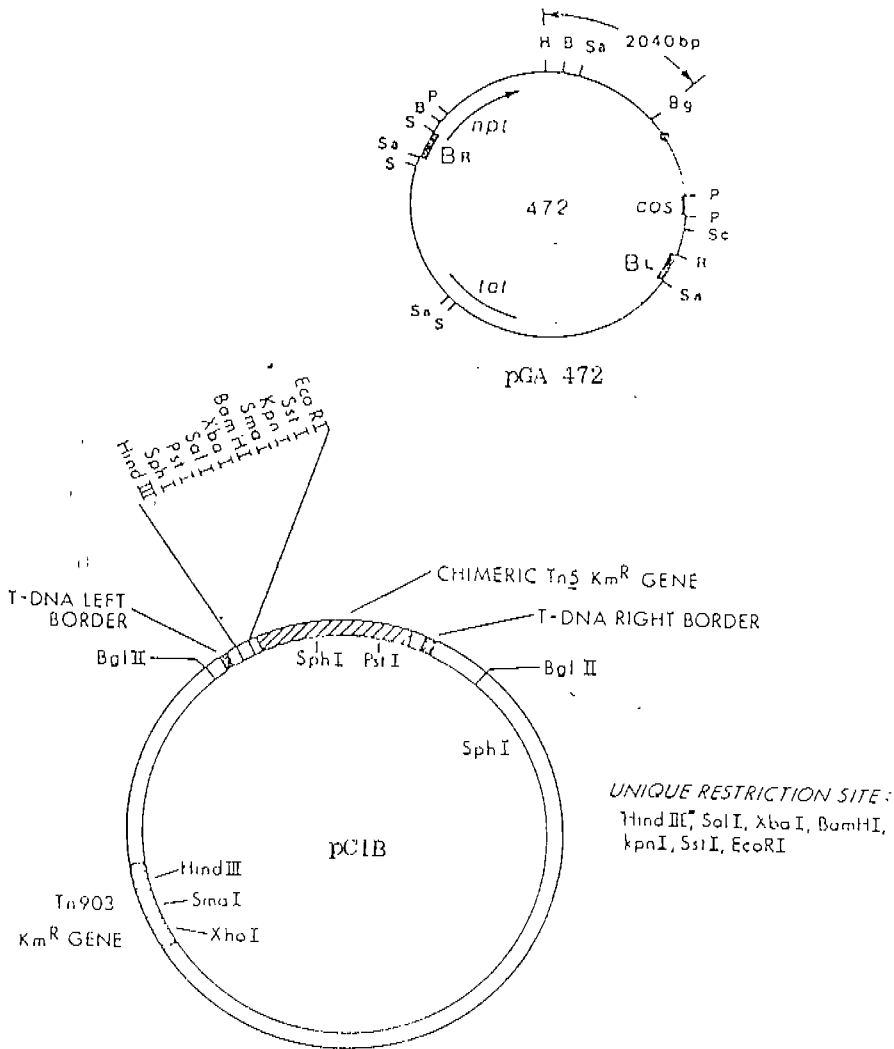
H B Sa 2040bp

Bg

S B P

Sa S

npt

B R

472

cos

P P Sc

B L

R

Sa

tet

Sa S

pGA 472

EcoRI
SstI
KpnI
SmaI
BamHI
XbaI
SalI
PstI
SphI
HindIII

CHIMERIC Tn5 Km$^R$ GENE

T-DNA LEFT BORDER

T-DNA RIGHT BORDER

BglII

SphI

PstI

BglII

SphI

UNIQUE RESTRICTION SITE : HindIII$^*$, SalI, XbaI, BamHI, kpnI, SstI, EcoRI

pC1B

HindIII

SmaI

XhoI

Tn903 Km$^R$ GENE